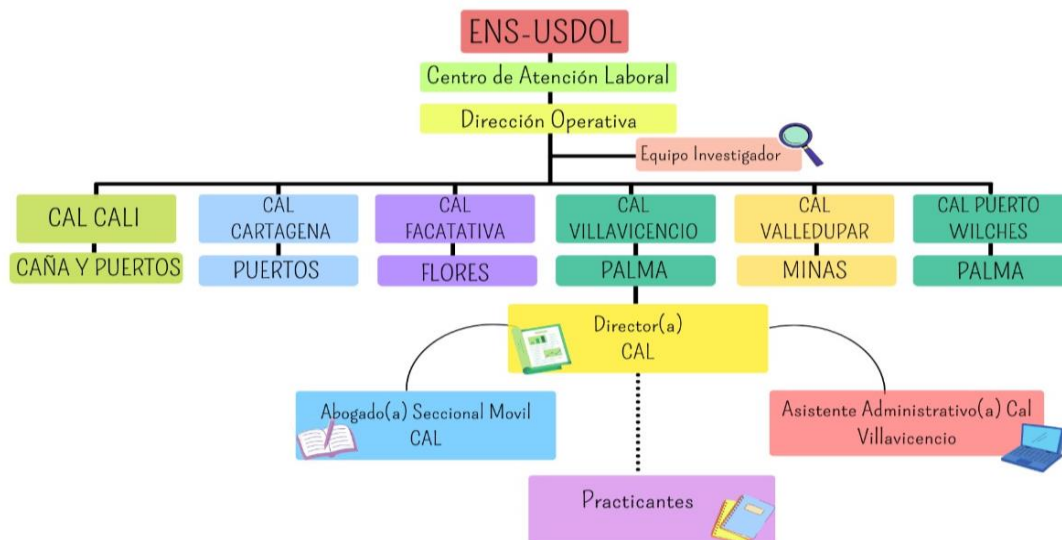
ENS-USDOL

Centro de Atención Laboral

Dirección Operativa

Equipo Investigador

CAL CALI
CAÑA Y PUERTOS

CAL CARTAGENA
PUERTOS

CAL FACATATIVA
FLORES

CAL VILLAVICENCIO
PALMA

CAL VALLEDUPAR
MINAS

CAL PUERTO WILCHES
PALMA

Director(a) CAL

Abogado(a) Seccional Movil CAL

Asistente Administrativo(a) Cal Villavicencio

Practicantes